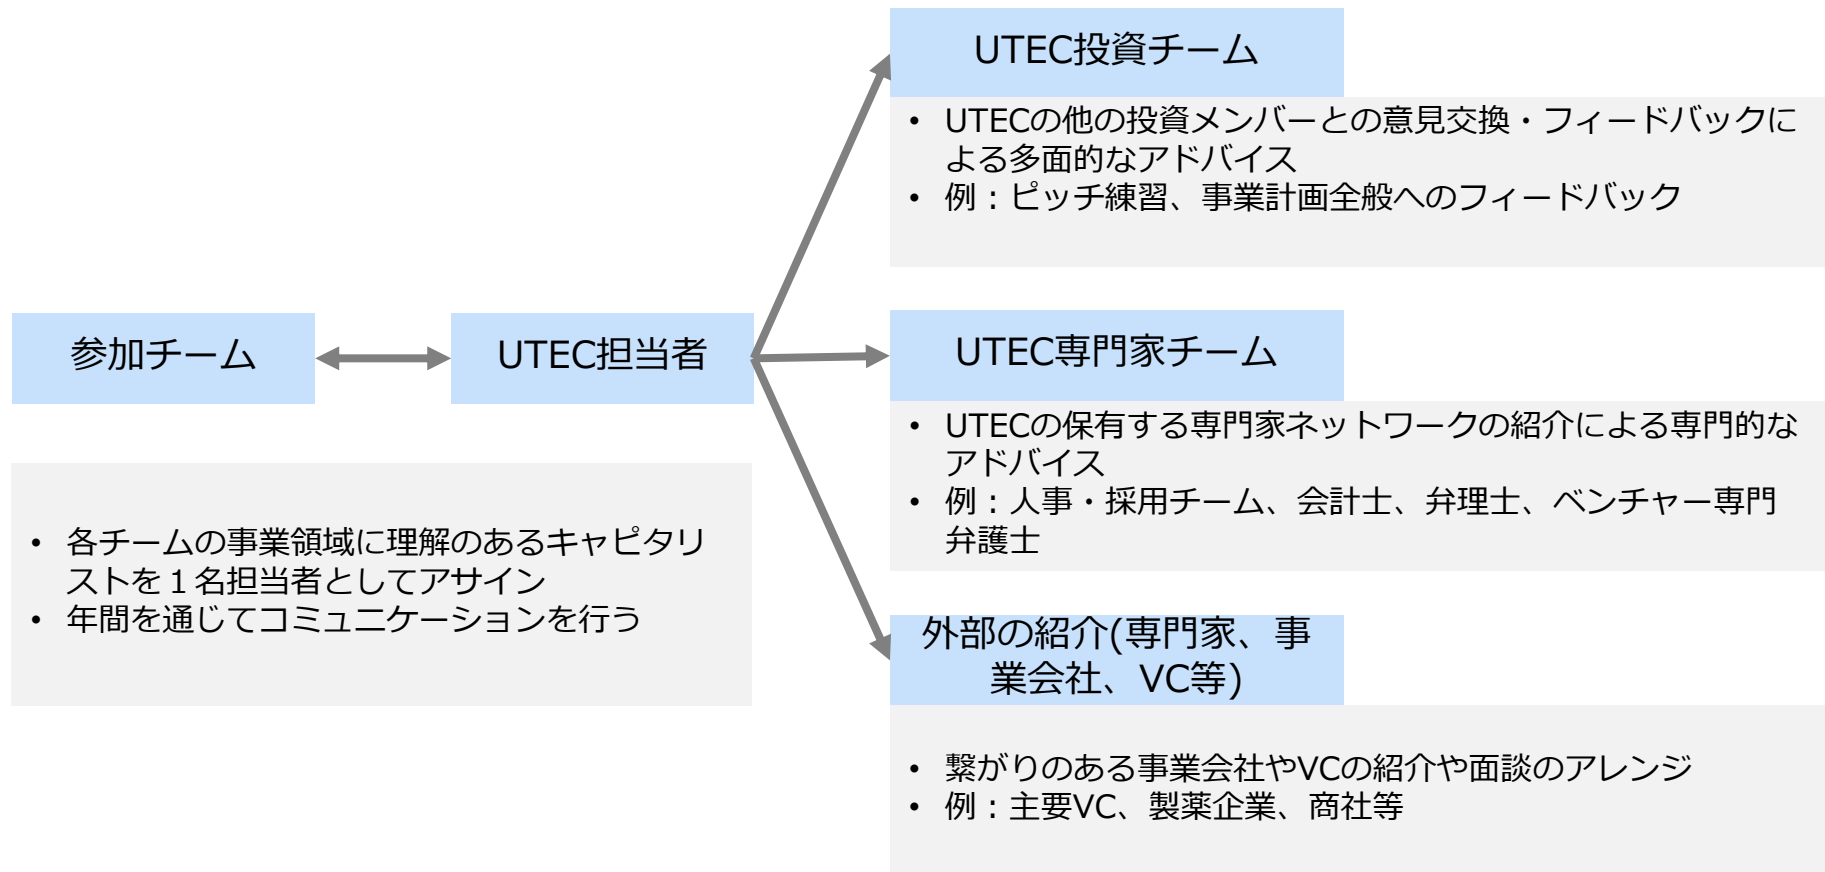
参加チーム

UTEC担当者

• 各チームの事業領域に理解のあるキャピタリストを１名担当者としてアサイン
• 年間を通じてコミュニケーションを行う

UTEC投資チーム

• UTECの他の投資メンバーとの意見交換・フィードバックによる多面的なアドバイス
• 例：ピッチ練習、事業計画全般へのフィードバック

UTEC専門家チーム

• UTECの保有する専門家ネットワークの紹介による専門的なアドバイス
• 例：人事・採用チーム、会計士、弁理士、ベンチャー専門弁護士

外部の紹介(専門家、事業会社、VC等)

• 繋がりのある事業会社やVCの紹介や面談のアレンジ
• 例：主要VC、製薬企業、商社等